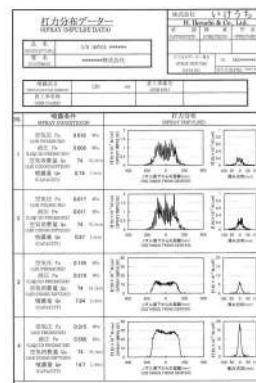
打力分布データー
(SPRAY IMPULSE DATA)

H. Ikeuchi & Co., Ltd.

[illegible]

| No. | 噴霧条件 (SPRAY CONDITION) | 打力分布 (SPRAY IMPULSE) |
|---|---|---|
| 1 | 空気圧 0.600 MPa / 液圧 0.600 MPa / 空気消費量 74 / 噴霧量 874 | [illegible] |
| 2 | 空気圧 0.017 MPa / 液圧 0.010 MPa / 空気消費量 74 / 噴霧量 0.97 | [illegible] |
| 3 | 空気圧 0.118 MPa / 液圧 0.018 MPa / 空気消費量 74 / 噴霧量 104 | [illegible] |
| 4 | 空気圧 0.025 MPa / 液圧 0.088 MPa / 空気消費量 74 / 噴霧量 147 | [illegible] |